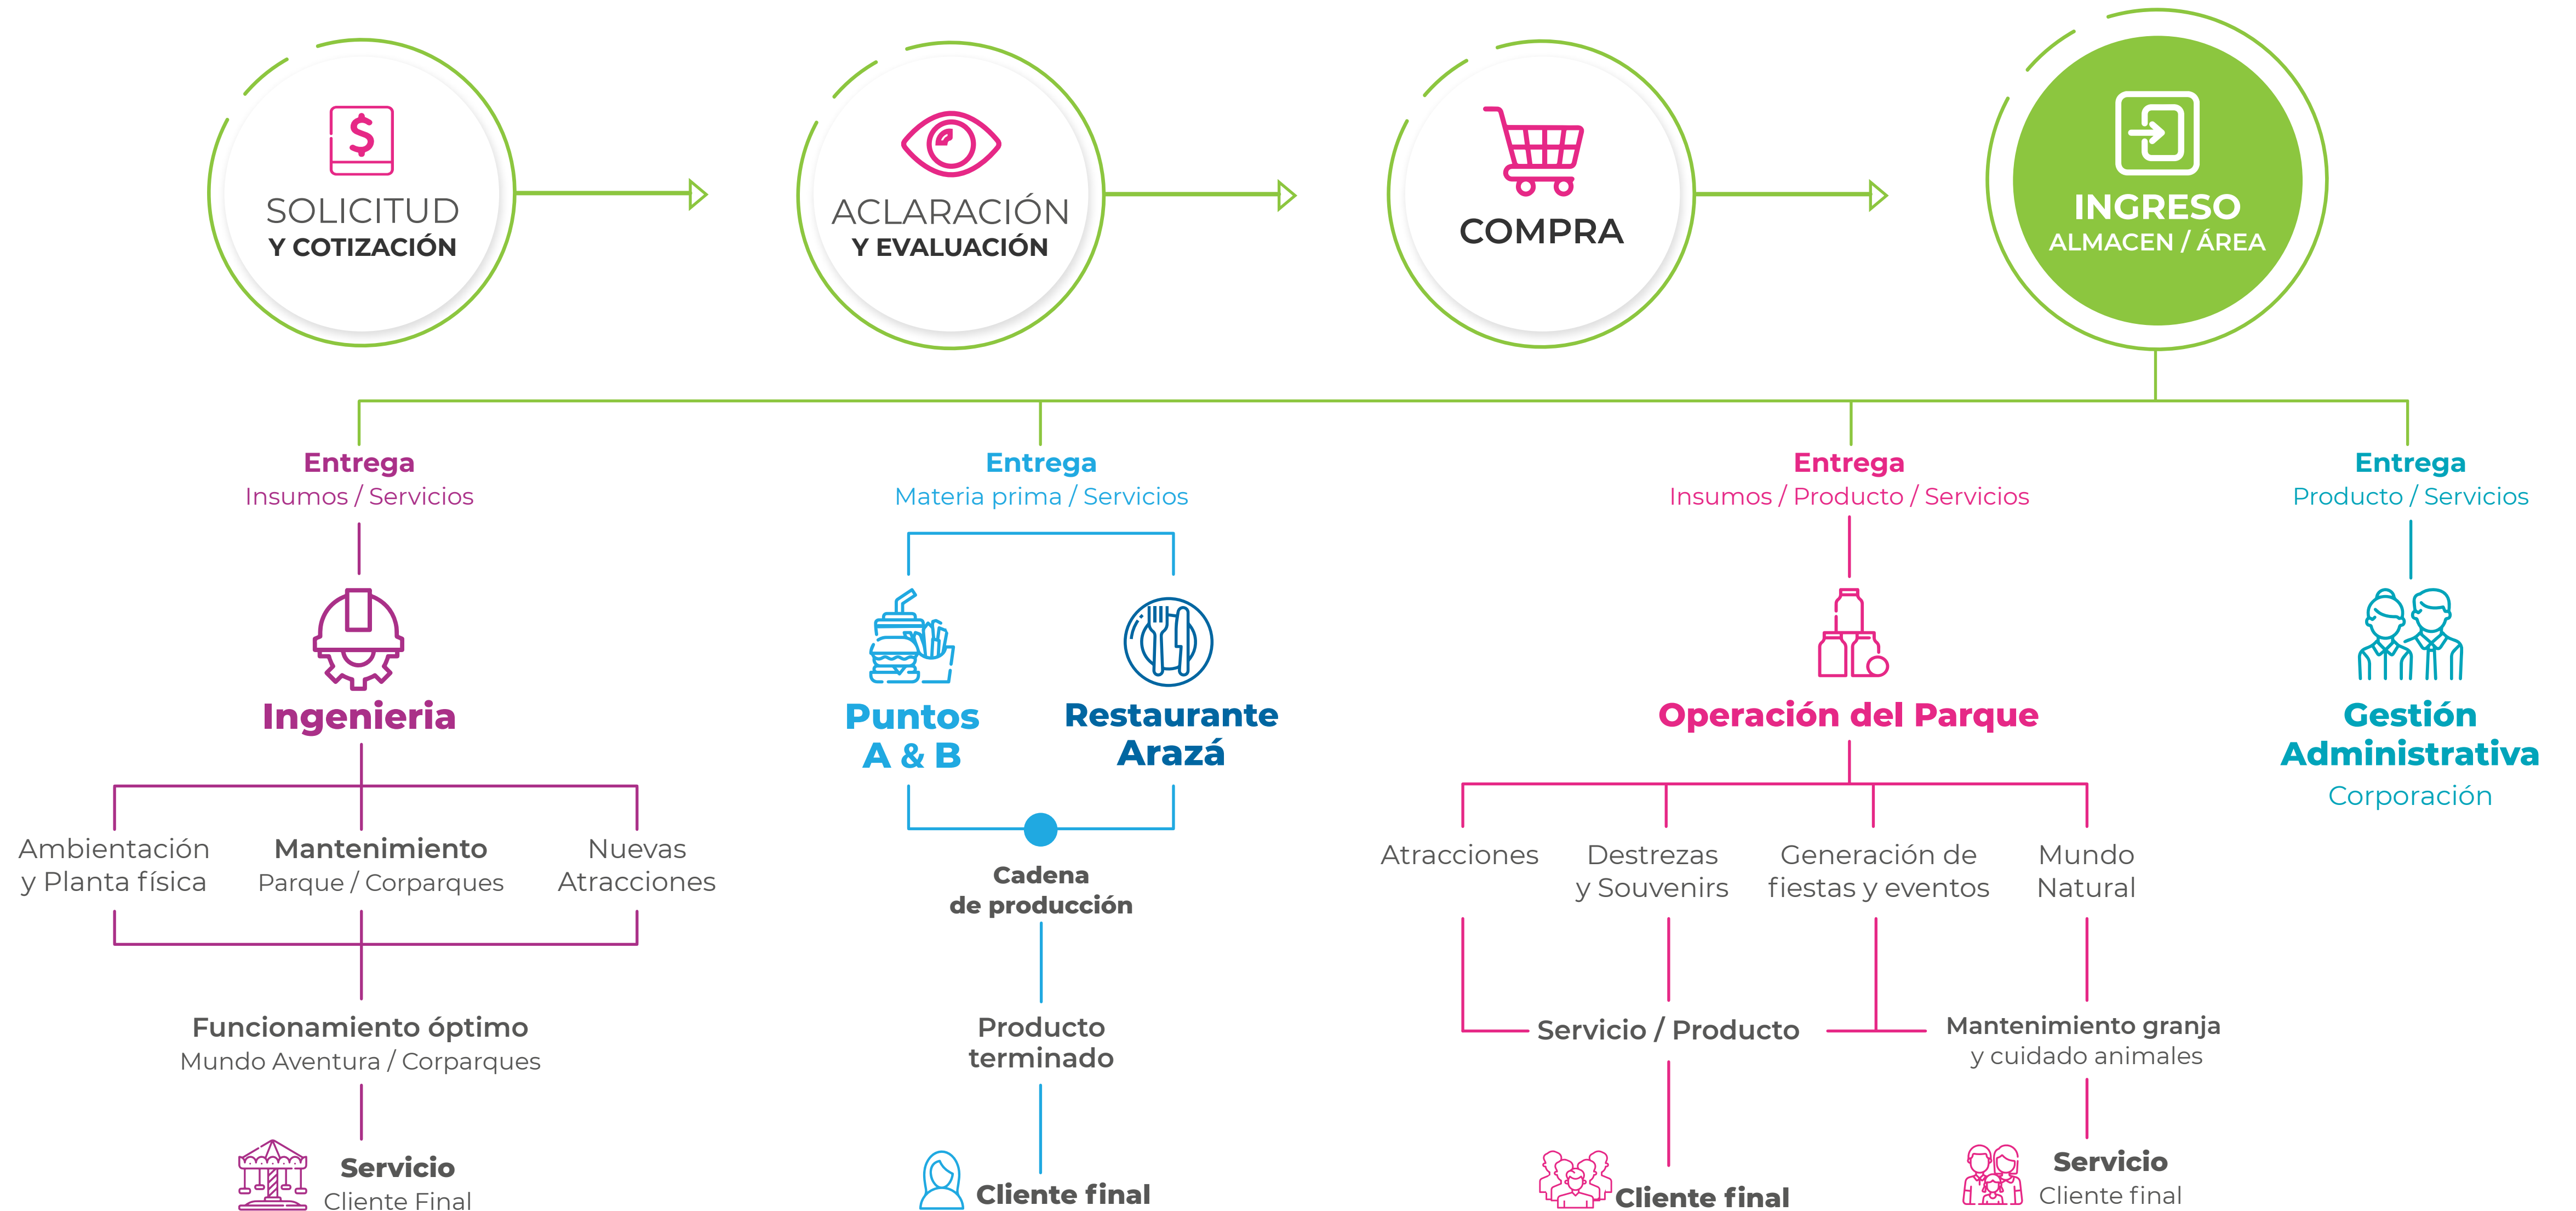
SOLICITUD
Y COTIZACIÓN

ACLARACIÓN
Y EVALUACIÓN

COMPRA

INGRESO
ALMACEN / ÁREA

Entrega
Insumos / Servicios

Ingenieria

Ambientación y Planta física

Mantenimiento
Parque / Corparques

Nuevas Atracciones

Funcionamiento óptimo
Mundo Aventura / Corparques

Servicio
Cliente Final

Entrega
Materia prima / Servicios

Puntos A & B

Restaurante Arazá

Cadena de producción

Producto terminado

Cliente final

Entrega
Insumos / Producto / Servicios

Operación del Parque

Atracciones

Destrezas y Souvenirs

Generación de fiestas y eventos

Mundo Natural

Servicio / Producto

Mantenimiento granja y cuidado animales

Cliente final

Servicio
Cliente final

Entrega
Producto / Servicios

Gestión Administrativa
Corporación